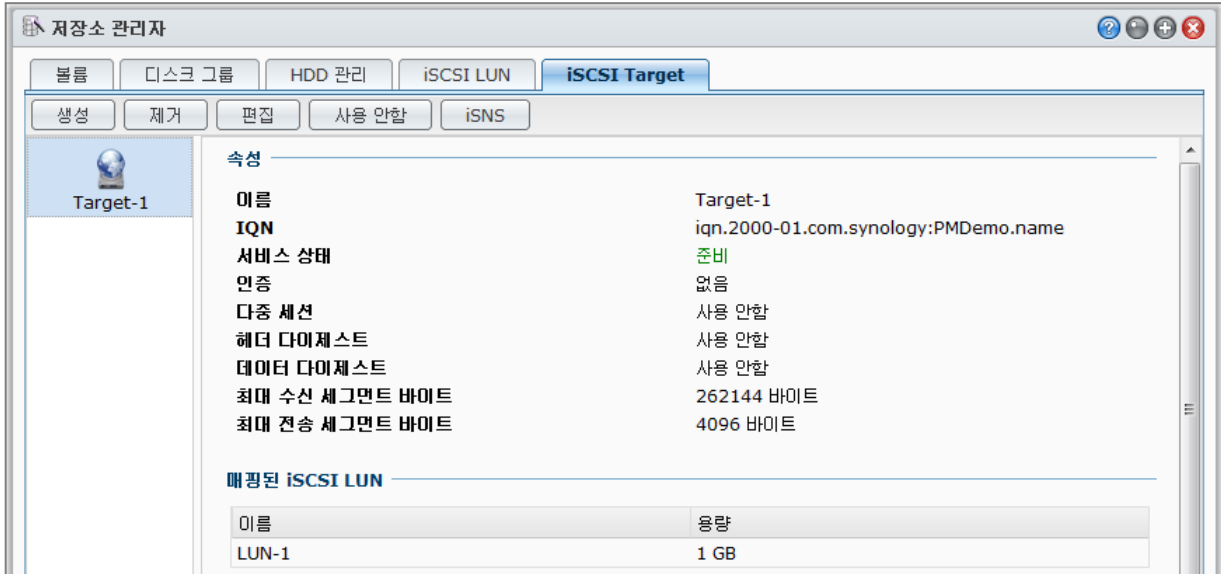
저장소 관리자

볼륨 | 디스크 그룹 | HDD 관리 | iSCSI LUN | iSCSI Target

생성 | 제거 | 편집 | 사용 안함 | iSNS

Target-1

속성

| | |
|---|---|
| 이름 | Target-1 |
| IQN | iqn.2000-01.com.synology:PMDemo.name |
| 서비스 상태 | 준비 |
| 인증 | 없음 |
| 다중 세션 | 사용 안함 |
| 헤더 다이제스트 | 사용 안함 |
| 데이터 다이제스트 | 사용 안함 |
| 최대 수신 세그먼트 바이트 | 262144 바이트 |
| 최대 전송 세그먼트 바이트 | 4096 바이트 |

매핑된 iSCSI LUN

| 이름 | 용량 |
|---|---|
| LUN-1 | 1 GB |